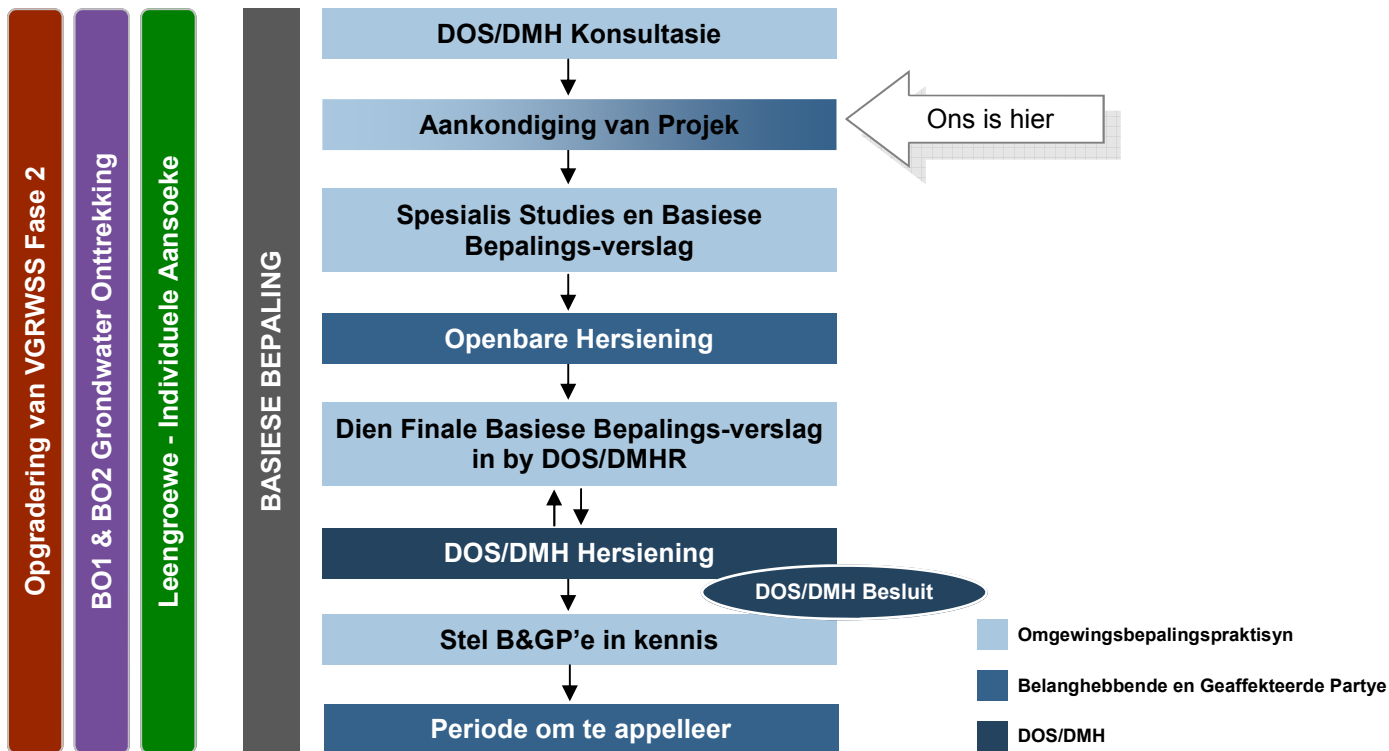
Opgradering van VGRWSS Fase 2

BO1 & BO2 Grondwater Onttrekking

Leengroewe - Individuele Aansoeke

BASIESE BEPALING

DOS/DMH Konsultasie

Aankondiging van Projek

Ons is hier

Spesialis Studies en Basiese Bepalings-verslag

Openbare Hersiening

Dien Finale Basiese Bepalings-verslag in by DOS/DMHR

DOS/DMH Hersiening

DOS/DMH Besluit

Stel B&GP'e in kennis

Periode om te appelleer

Omgewingsbepalingspraktisyn

Belanghebbende en Geaffekteerde Partye

DOS/DMH